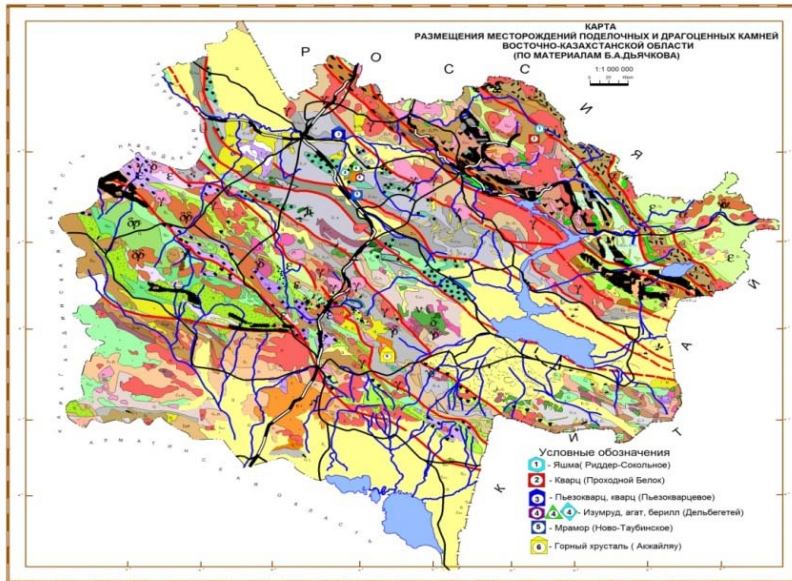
КАРТА
РАЗМЕЩЕНИЯ МЕСТОРОЖДЕНИЙ ПОДЕЛОЧНЫХ И ДРАГОЦЕННЫХ КАМНЕЙ
ВОСТОЧНО-КАЗАХСТАНСКОЙ ОБЛАСТИ
(ПО МАТЕРИАЛАМ Б.А.ДЬЯЧКОВА)

1:1 000 000

Р О С С И Я

К И Т А Й

Условные обозначения
1 - Яшма( Риддер-Сокольное)
2 - Кварц (Проходной Белок)
3 - Пьезокварц, кварц (Пьезокварцевое)
4 4 4 - Изумруд, агат, берилл (Дельбегетей)
5 - Мрамор (Ново-Таубинское)
6 - Горный хрусталь ( Аккайляу)